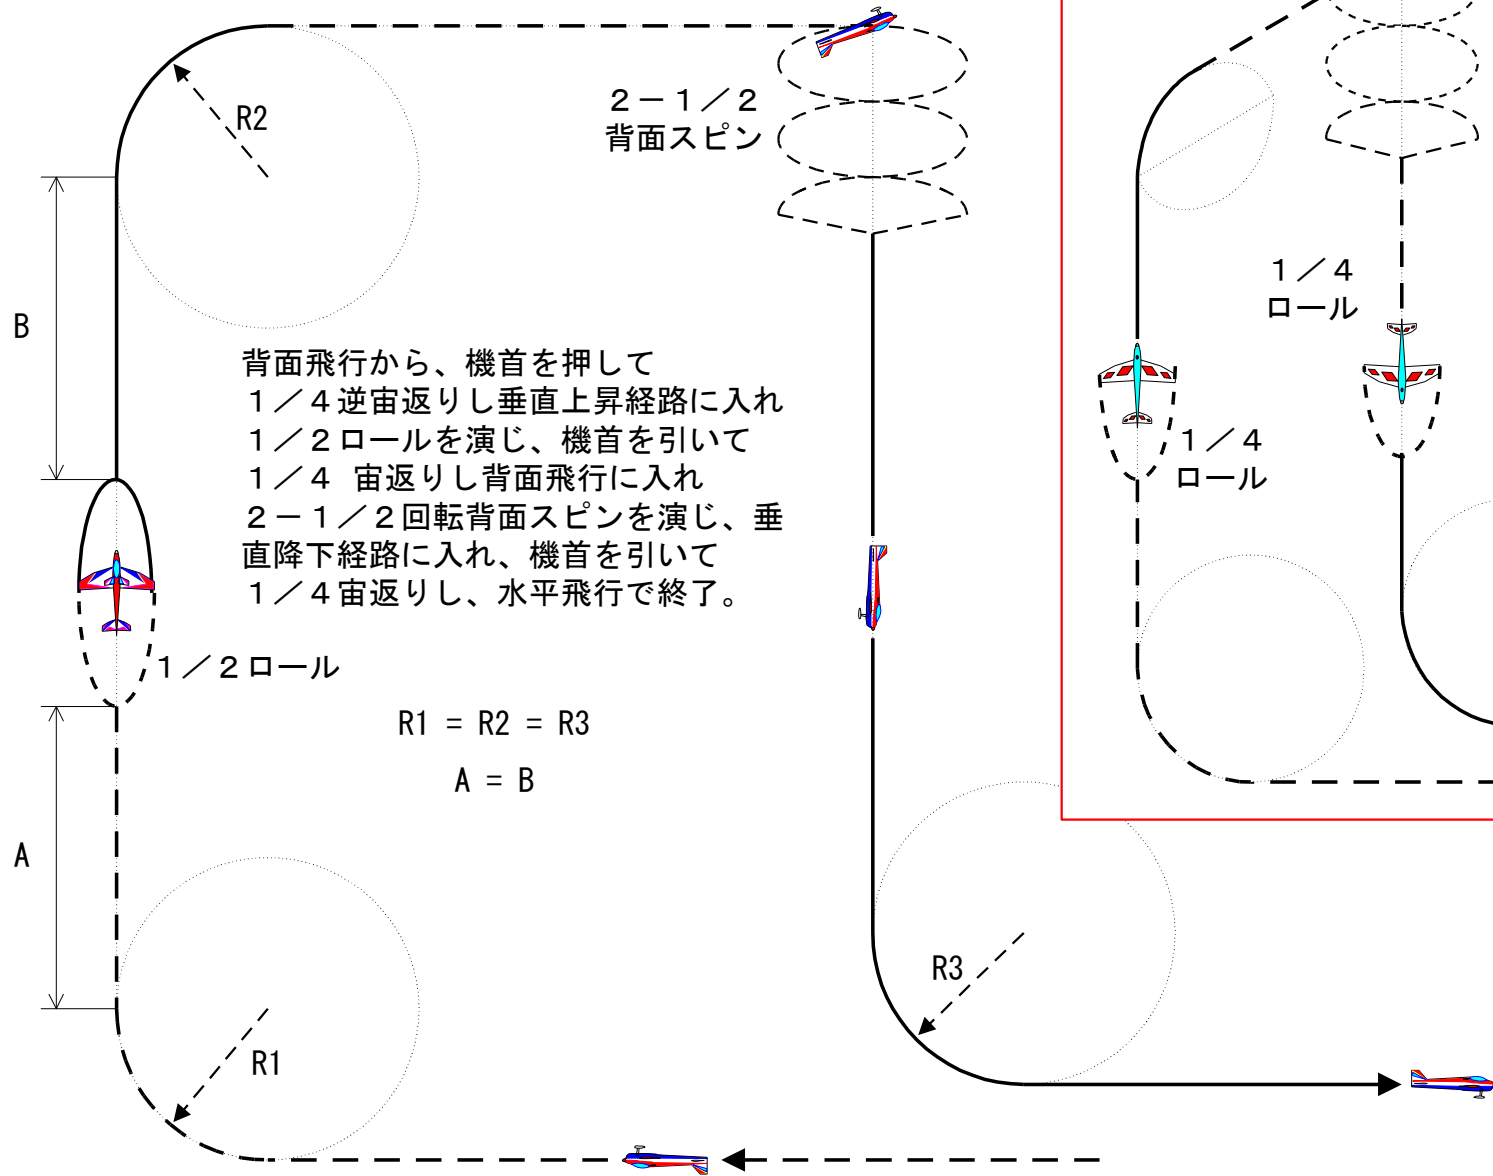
R2

２－１／２
背面スピン

B

背面飛行から、機首を押して
１／４逆宙返りし垂直上昇経路に入れ
１／２ロールを演じ、機首を引いて
１／４ 宙返りし背面飛行に入れ
２－１／２回転背面スピンを演じ、垂直降下経路に入れ、機首を引いて
１／４宙返りし、水平飛行で終了。

１／４
ロール

１／４
ロール

１／２ロール

R1 = R2 = R3

A = B

A

R3

R1